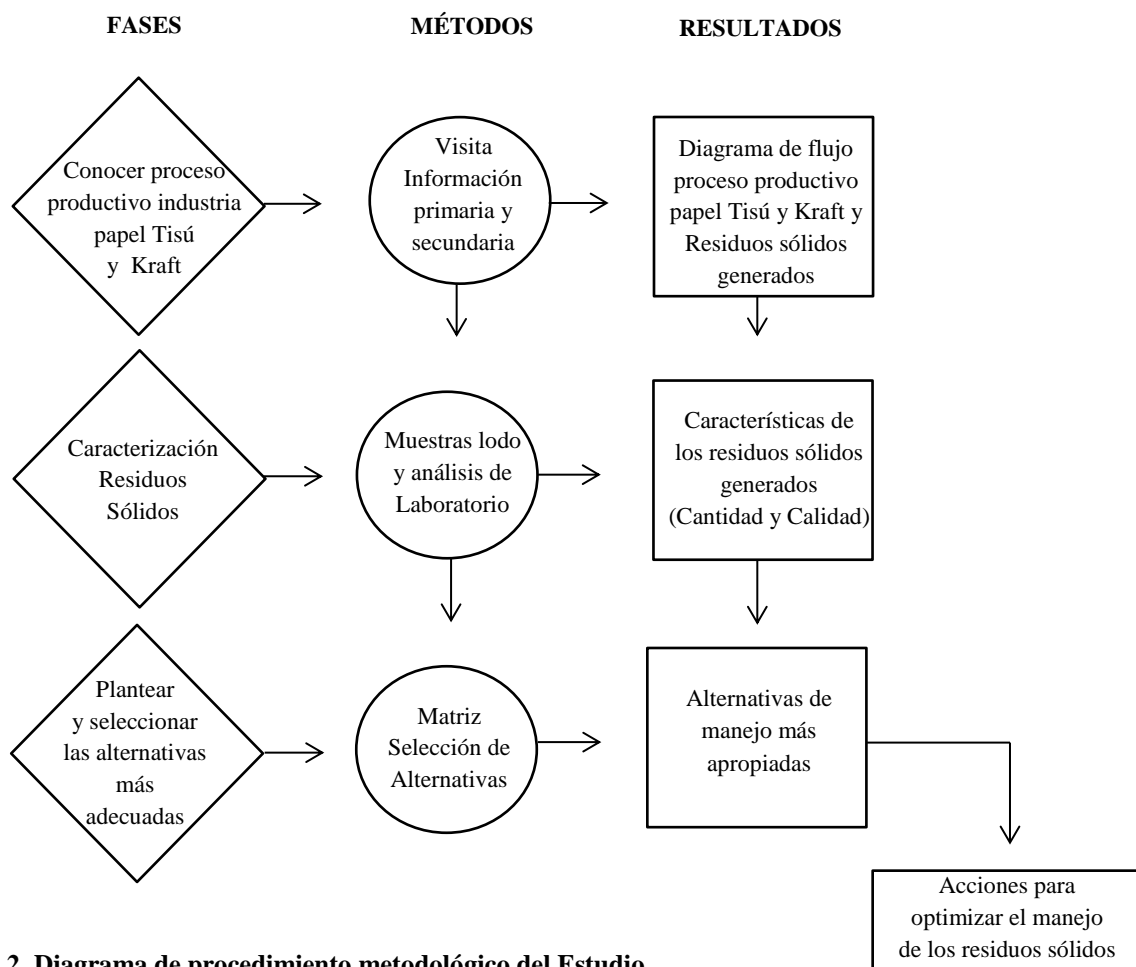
FASES

MÉTODOS

RESULTADOS

Conocer proceso productivo industria papel Tisú y Kraft

Visita Información primaria y secundaria

Diagrama de flujo proceso productivo papel Tisú y Kraft y Residuos sólidos generados

Caracterización Residuos Sólidos

Muestras lodo y análisis de Laboratorio

Características de los residuos sólidos generados (Cantidad y Calidad)

Plantear y seleccionar las alternativas más adecuadas

Matriz Selección de Alternativas

Alternativas de manejo más apropiadas

Acciones para optimizar el manejo de los residuos sólidos

2. Diagrama de procedimiento metodológico del Estudio